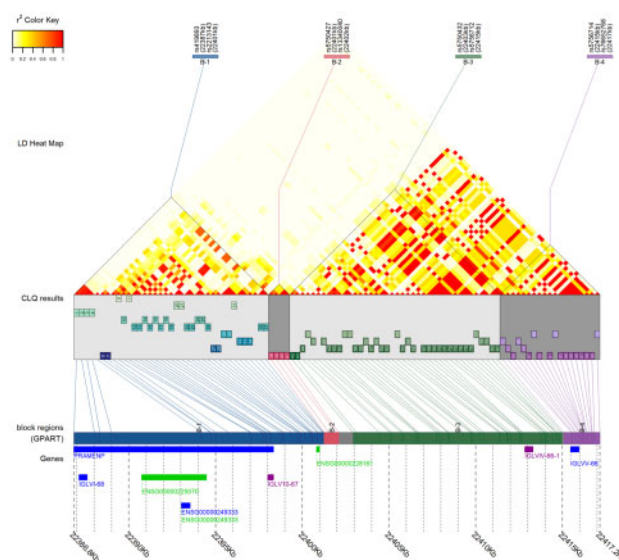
$r^2$ Color Key

0 0.2 0.4 0.6 0.8 1

B-1

B-2

B-3

B-4

LD Heat Map

CLQ results

block regions (GPART)

Genes

PRAME%P

IGLVI-68

IGLV10-67

IGLVI-66-1

IGLVIV-66

ENSG00000223616

ENSG00000226575

ENSG00000249333

ENSG00000249331

22369(Kb)

22390(Kb)

22395(Kb)

22400(Kb)

22405(Kb)

22410(Kb)

22415(Kb)

22417.3(Kb)